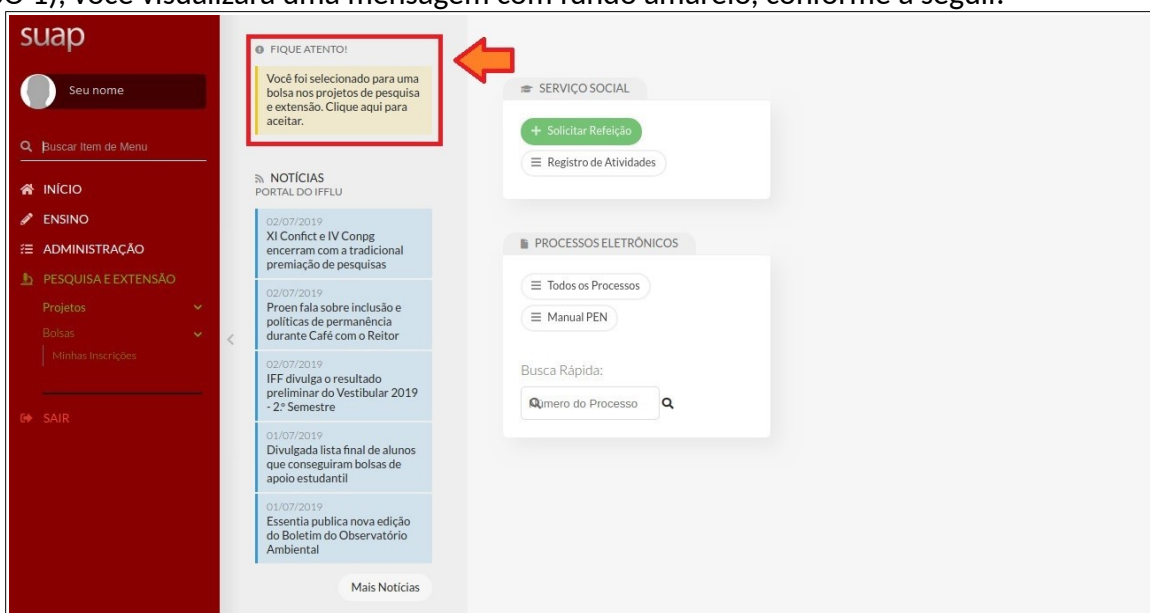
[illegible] 1), você visualizará uma mensagem com fundo amarelo, conforme a seguir:

suap

Seu nome

Buscar Item de Menu

INÍCIO

ENSINO

ADMINISTRAÇÃO

PESQUISA E EXTENSÃO

Projetos

Bolsas

Minhas Inscrições

SAIR

FIQUE ATENTO!

Você foi selecionado para uma bolsa nos projetos de pesquisa e extensão. Clique aqui para aceitar.

NOTÍCIAS
PORTAL DO IFFLU

02/07/2019
XI Confict e IV Conpg encerram com a tradicional premiação de pesquisas

02/07/2019
Proen fala sobre inclusão e políticas de permanência durante Café com o Reitor

02/07/2019
IFF divulga o resultado preliminar do Vestibular 2019 - 2º Semestre

01/07/2019
Divulgada lista final de alunos que conseguiram bolsas de apoio estudantil

01/07/2019
Essentia publica nova edição do Boletim do Observatório Ambiental

Mais Notícias

SERVIÇO SOCIAL

+ Solicitar Refeição

Registro de Atividades

PROCESSOS ELETRÔNICOS

Todos os Processos

Manual PEN

Busca Rápida:

Número do Processo